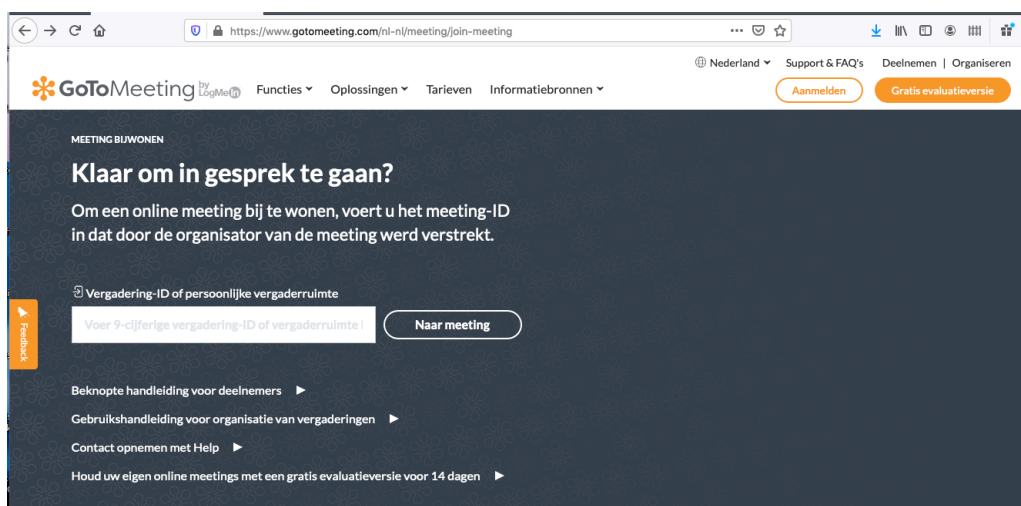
https://www.gotomeeting.com/nl-nl/meeting/join-meeting

Nederland Support & FAQ's Deelnemen | Organiseren

GoToMeeting by LogMeIn Functies Oplossingen Tarieven Informatiebronnen Aanmelden Gratis evaluatieversie

MEETING BIJWONEN

Klaar om in gesprek te gaan?

Om een online meeting bij te wonen, voert u het meeting-ID in dat door de organisator van de meeting werd verstrekt.

Vergadering-ID of persoonlijke vergaderruimte

Voer 9-cijferige vergadering-ID of vergaderruimte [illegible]

Naar meeting

Feedback

Beknopte handleiding voor deelnemers ▶

Gebruikshandleiding voor organisatie van vergaderingen ▶

Contact opnemen met Help ▶

Houd uw eigen online meetings met een gratis evaluatieversie voor 14 dagen ▶